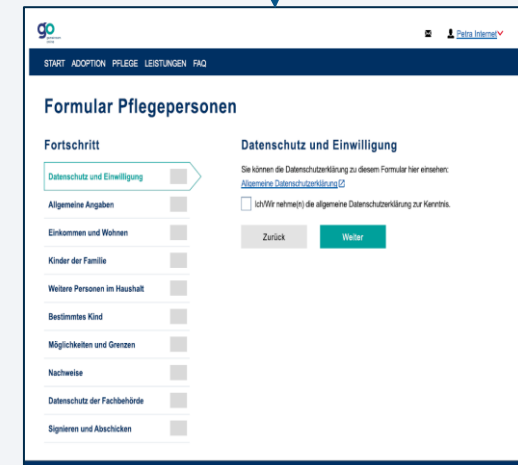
go

Petra Internet

START ADOPTION PFLEGE LEISTUNGEN FAQ

Formular Pflegepersonen

Fortschritt

Datenschutz und Einwilligung

Allgemeine Angaben

Einkommen und Wohnen

Kinder der Familie

Weitere Personen im Haushalt

Bestimmtes Kind

Möglichkeiten und Grenzen

Nachweise

Datenschutz der Fachbehörde

Signieren und Abschicken

Datenschutz und Einwilligung

Sie können die Datenschutzerklärung zu diesem Formular hier einsehen:

Allgemeine Datenschutzerklärung

Ich/Wir nehme(n) die allgemeine Datenschutzerklärung zur Kenntnis.

Zurück

Weiter